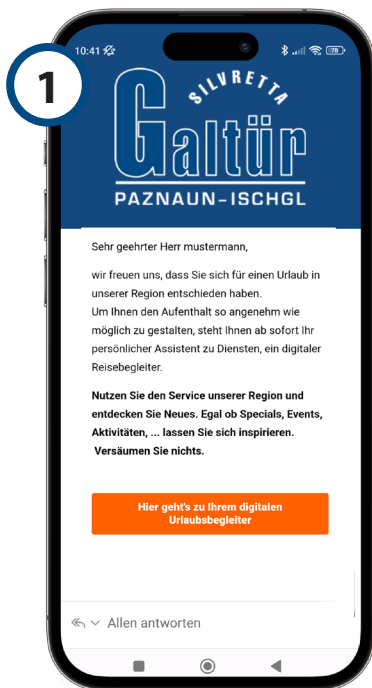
1

10:41

SILVRETTA
Galtür
PAZNAUN-ISCHGL

Sehr geehrter Herr mustermann,

wir freuen uns, dass Sie sich für einen Urlaub in unserer Region entschieden haben.
Um Ihnen den Aufenthalt so angenehm wie möglich zu gestalten, steht Ihnen ab sofort Ihr persönlicher Assistent zu Diensten, ein digitaler Reisebegleiter.

**Nutzen Sie den Service unserer Region und entdecken Sie Neues. Egal ob Specials, Events, Aktivitäten, ... lassen Sie sich inspirieren. Versäumen Sie nichts.**

Hier geht's zu Ihrem digitalen Urlaubsbegleiter

Allen antworten